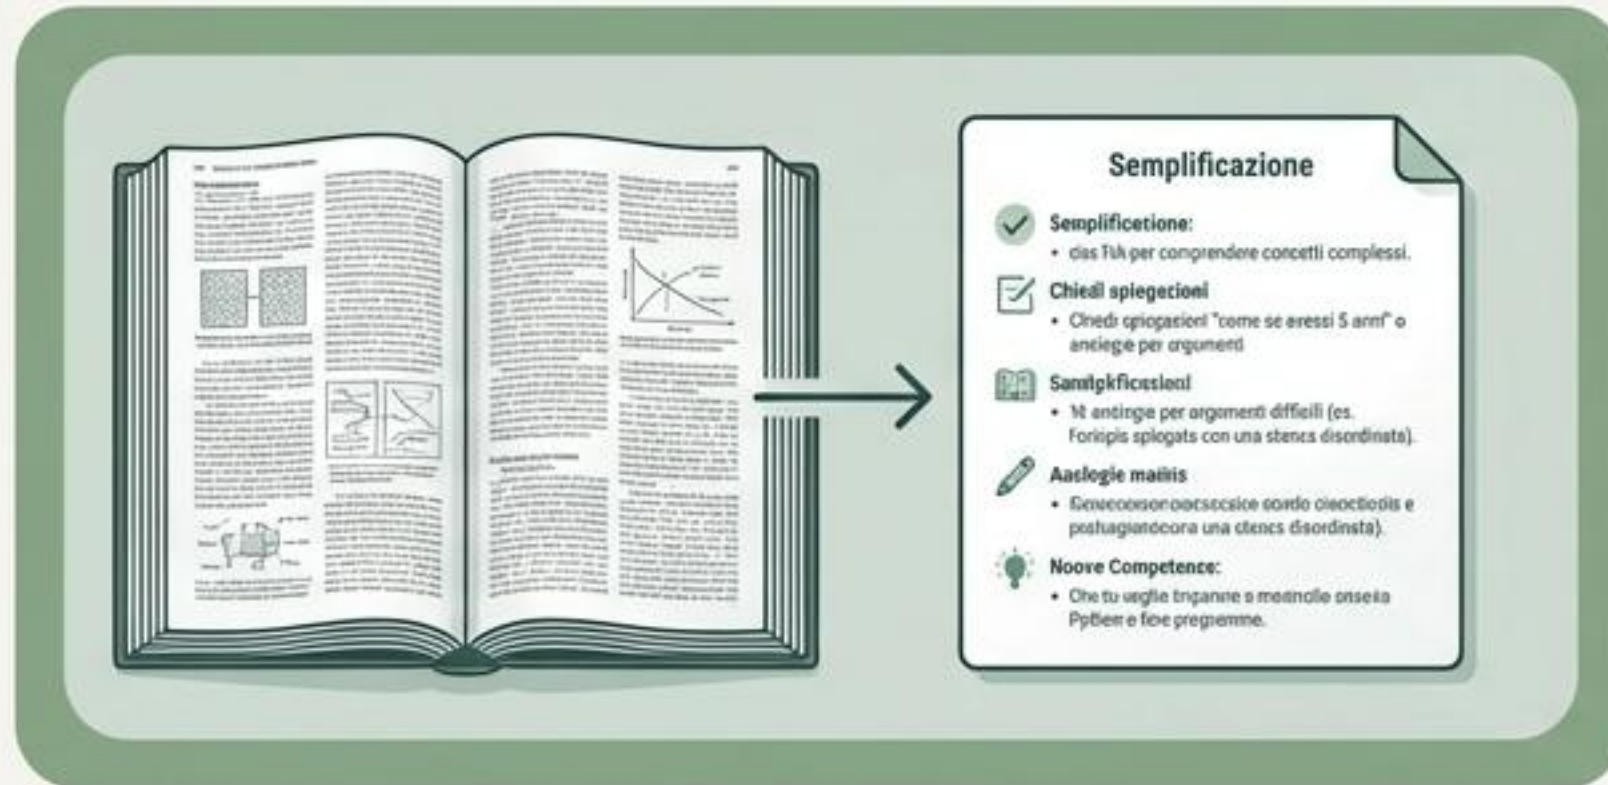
Semplificazione

Semplificetione:
• das Tik per comprendere concetti complessi.

Chiedi spiegecioni
• Onedi spiogazioni "come se aressi 5 anni" o aneiegpe per argomenti

Samipkficesioni
• 1t aneiegpe per argomenti difficili (es. Forinpis spiogats con una stenca disordinata).

Aaclogie mairis
• Geneconsor oorcscice oordo cieoctiois e pestagiancoora una stencs disordinsta).

Noove Competence:
• Che tu ueglie trigsnne a meanolle onseia Pptien e fose pregrenme.